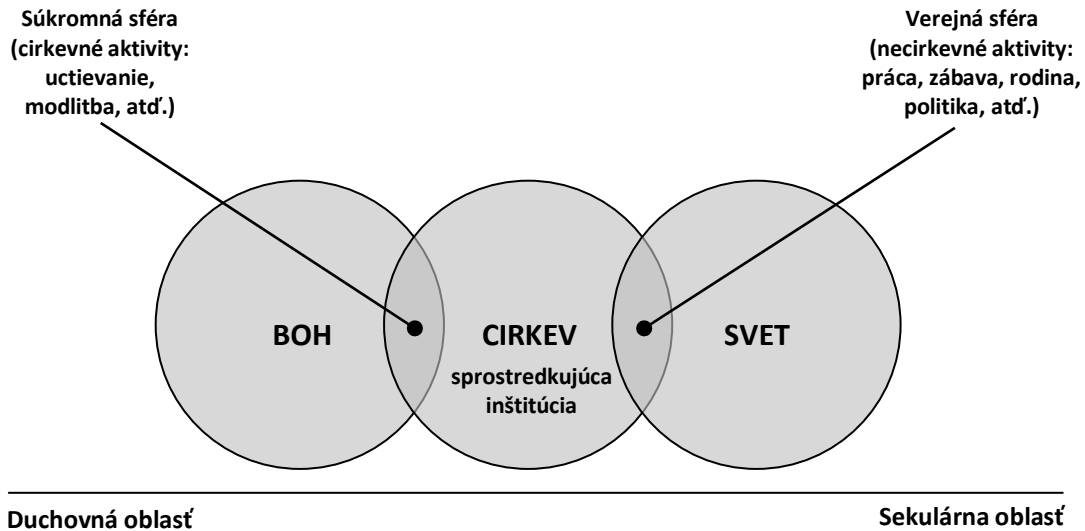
Súkromná sféra (cirkevné aktivity: uctievanie, modlitba, atď.)

Verejná sféra (necirkevné aktivity: práca, zábava, rodina, politika, atď.)

BOH

CIRKEV

sprostredkujúca inštitúcia

SVET

Duchovná oblasť

Sekulárna oblasť